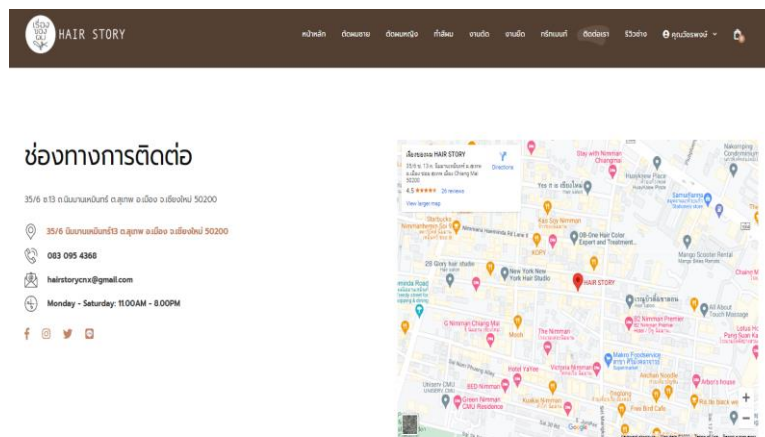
HAIR STORY

หน้าหลัก ตัดผมชาย ตัดผมหญิง ทำสีผม งานดัด งานยืด ทรีทเมนท์ ติดต่อเรา รีวิวช่าง คุณวัชรพงษ์

ช่องทางการติดต่อ

35/6 ซ.13 ถ.นิมมานเหมินทร์ ต.สุเทพ อ.เมือง จ.เชียงใหม่ 50200

35/6 นิมมานเหมินทร์13 ต.สุเทพ อ.เมือง จ.เชียงใหม่ 50200

083 095 4368

hairstorycnx@gmail.com

Monday - Saturday: 11.00AM - 8.00PM

เรื่องของผม HAIR STORY
Directions
4.5 ★★★★★ 26 reviews
View larger map

Stay with Nimman
Nakornping Condominium
Hillside Place
Samaflorists
Baan Say Nimman
Starbucks
09-One Hair Color Expert and Treatment
Mango Scooter Rental
Glory hair studio
New York New York Hair Studio
HAIR STORY
Chang M
All About Touch Message
Nimman Chiang Mai
BD Nimman Premier
The Nimman
Lotus H Pang Suan K
Moob
Hotel Yaher
Makro Foodservice
Arbor's house
Victoria Nimman Hotel
BED Nimman
Green Nimman CMU Residence
Free Bird Cafe
Google